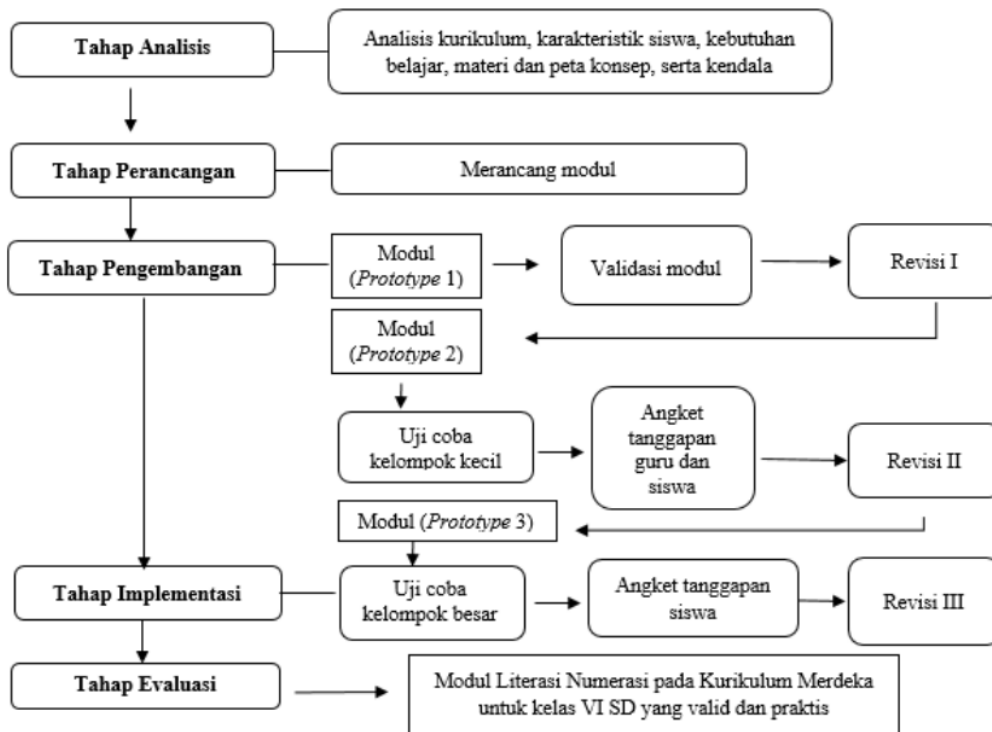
Tahap Analisis

Analisis kurikulum, karakteristik siswa, kebutuhan belajar, materi dan peta konsep, serta kendala

Tahap Perancangan

Merancang modul

Tahap Pengembangan

Modul (*Prototype* 1)

Validasi modul

Revisi I

Modul (*Prototype* 2)

Uji coba kelompok kecil

Angket tanggapan guru dan siswa

Revisi II

Modul (*Prototype* 3)

Tahap Implementasi

Uji coba kelompok besar

Angket tanggapan siswa

Revisi III

Tahap Evaluasi

Modul Literasi Numerasi pada Kurikulum Merdeka untuk kelas VI SD yang valid dan praktis